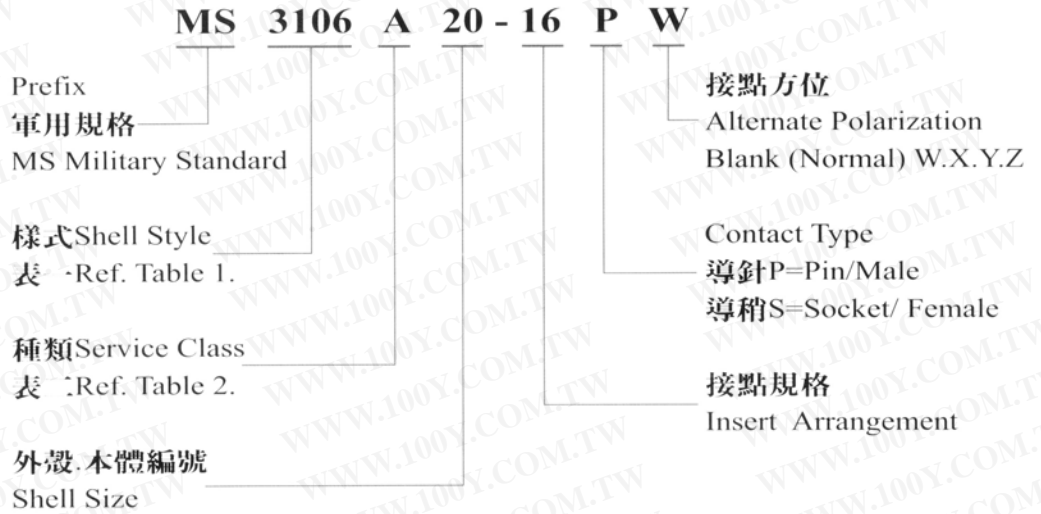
MS 3106 A 20 - 16 P W

Prefix
軍用規格
MS Military Standard

樣式Shell Style
表一Ref. Table 1.

種類Service Class
表二Ref. Table 2.

外殼.本體編號
Shell Size

接點方位
Alternate Polarization
Blank (Normal) W.X.Y.Z

Contact Type
導針P=Pin/Male
導稍S=Socket/ Female

接點規格
Insert Arrangement

WWW.100Y.COM.TW